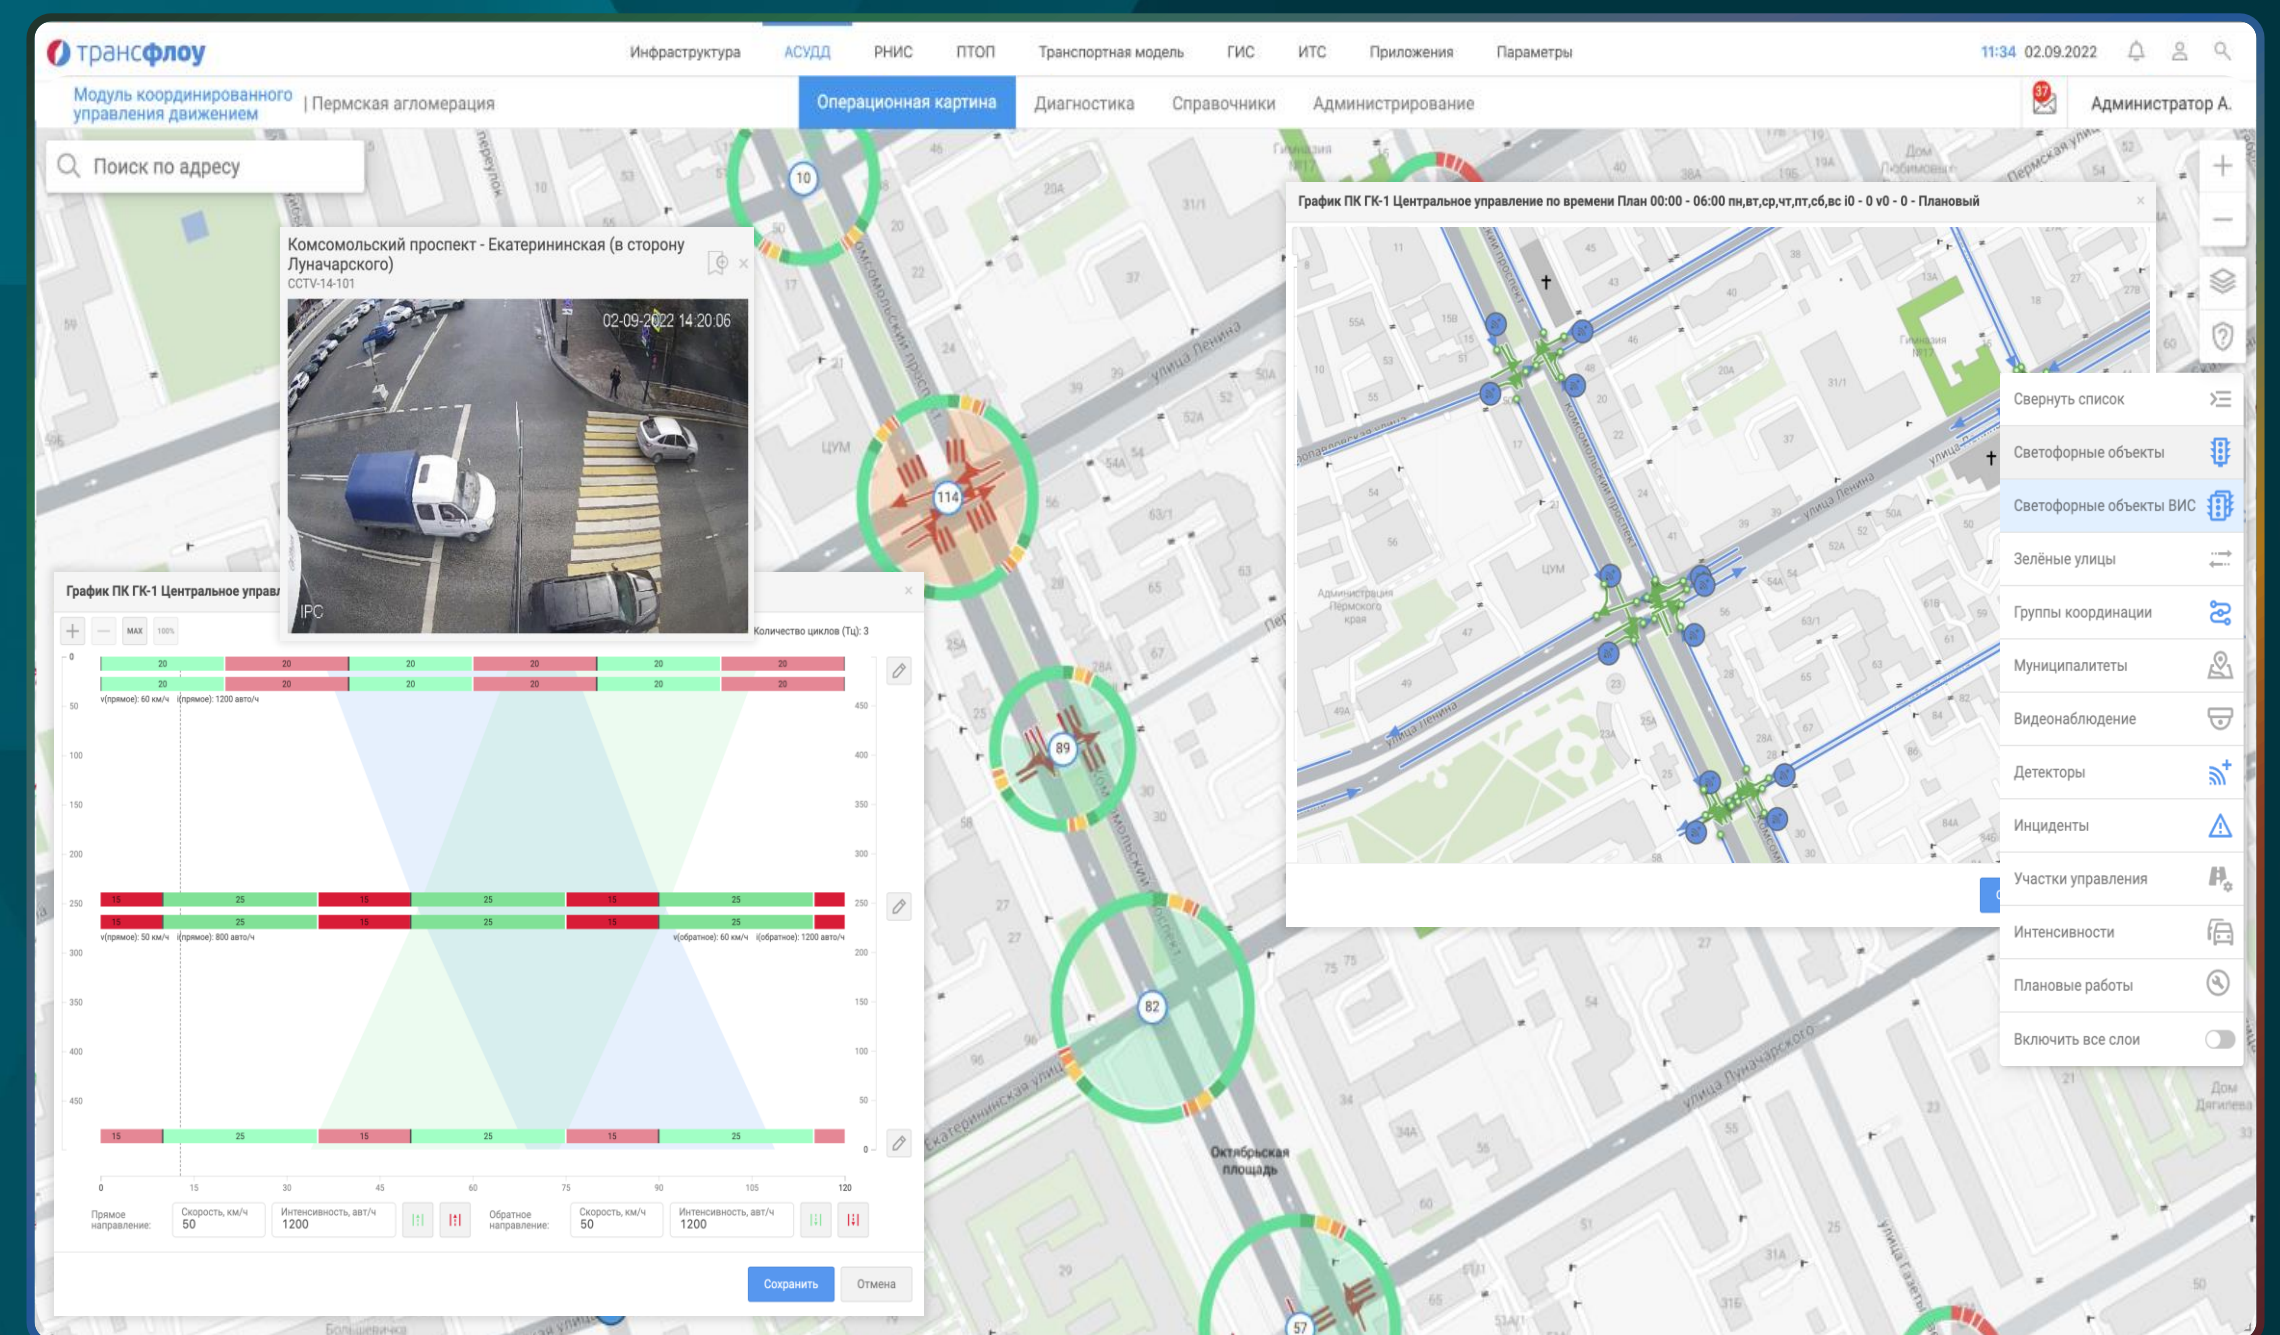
трансфлоу

Инфраструктура АСУДД РНИС ПТОП Транспортная модель ГИС ИТС Приложения Параметры

11:34 02.09.2022

Модуль координированного управления движением | Пермская агломерация

Операционная картина Диагностика Справочники Администрирование

37

Администратор А.

Поиск по адресу

Комсомольский проспект - Екатерининская (в сторону Луначарского)
CCTV-14-101

02-09-2022 14:20:06

IPC

График ПК ГК-1 Центральное управ

Количество циклов (Тц): 3

MAX 100%

| 20 | 20 | 20 | 20 | 20 | 20 |
|---|---|---|---|---|---|
| 20 | 20 | 20 | 20 | 20 | 20 |

v(прямое): 60 км/ч i(прямое): 1200 авто/ч

| 15 | 25 | 15 | 25 | 15 | 25 |
|---|---|---|---|---|---|
| 15 | 25 | 15 | 25 | 15 | 25 |

v(прямое): 50 км/ч i(прямое): 800 авто/ч v(обратное): 60 км/ч i(обратное): 1200 авто/ч

| 15 | 25 | 15 | 25 | 15 | 25 |
|---|---|---|---|---|---|

0 50 100 150 200 250 300 350 400 450

450 400 350 300 250 200 150 100 50 0

0 15 30 45 60 75 90 105 120

Прямое направление: Скорость, км/ч 50 Интенсивность, авт/ч 1200

Обратное направление: Скорость, км/ч 50 Интенсивность, авт/ч 1200

Сохранить Отмена

График ПК ГК-1 Центральное управление по времени План 00:00 - 06:00 пн,вт,ср,чт,пт,сб,вс i0 - 0 v0 - 0 - Плановый

Свернуть список
Светофорные объекты
Светофорные объекты ВИС
Зелёные улицы
Группы координации
Муниципалитеты
Видеонаблюдение
Детекторы
Инциденты
Участки управления
Интенсивности
Плановые работы
Включить все слои

10 114 89 82 57

улица Ленина
Комсомольский проспект
Екатерининская улица
улица Луначарского
Октябрьская площадь
ЦУМ
переулок
Пермская улица
Администрация Пермского края
Дом Дягилева
Дом Любимова
Гимназия №17
Большевистская